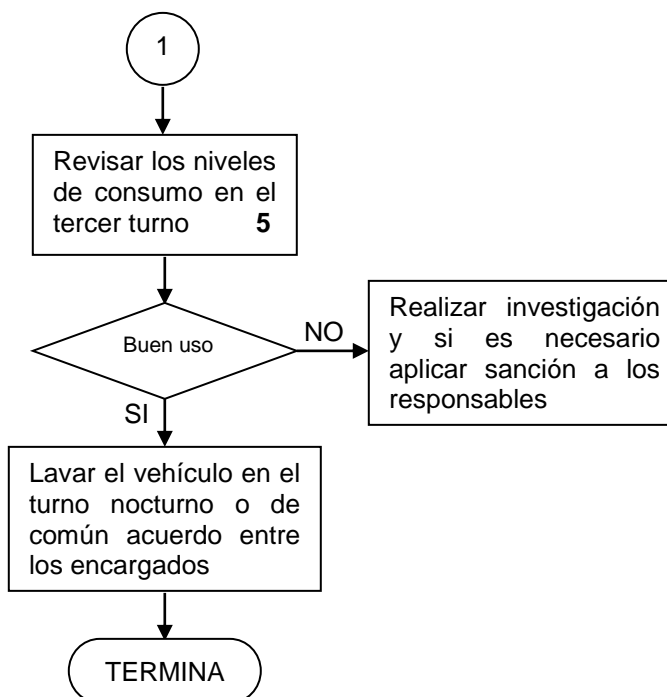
1

Revisar los niveles de consumo en el tercer turno **5**

Buen uso

NO

Realizar investigación y si es necesario aplicar sanción a los responsables

SI

Lavar el vehículo en el turno nocturno o de común acuerdo entre los encargados

TERMINA